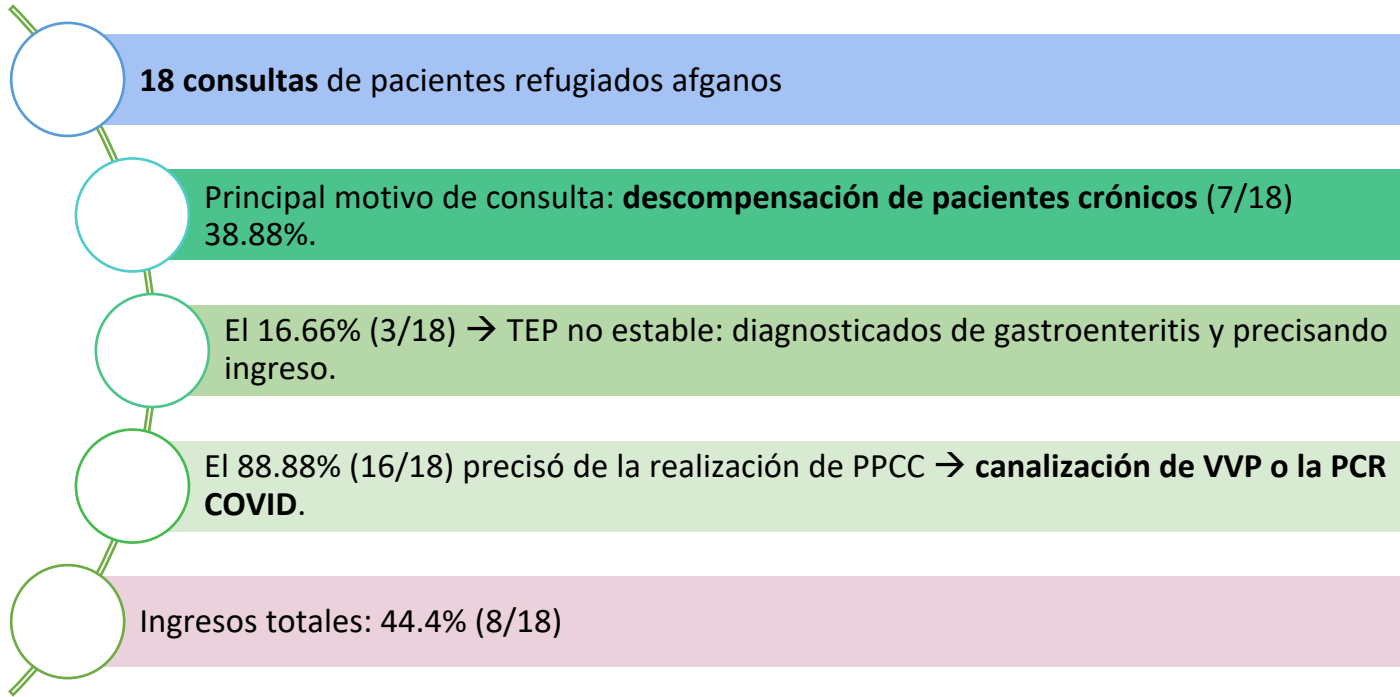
18 consultas de pacientes refugiados afganos

Principal motivo de consulta: descompensación de pacientes crónicos (7/18) 38.88%.

El 16.66% (3/18) → TEP no estable: diagnosticados de gastroenteritis y precisando ingreso.

El 88.88% (16/18) precisó de la realización de PPCC → canalización de VVP o la PCR COVID.

Ingresos totales: 44.4% (8/18)